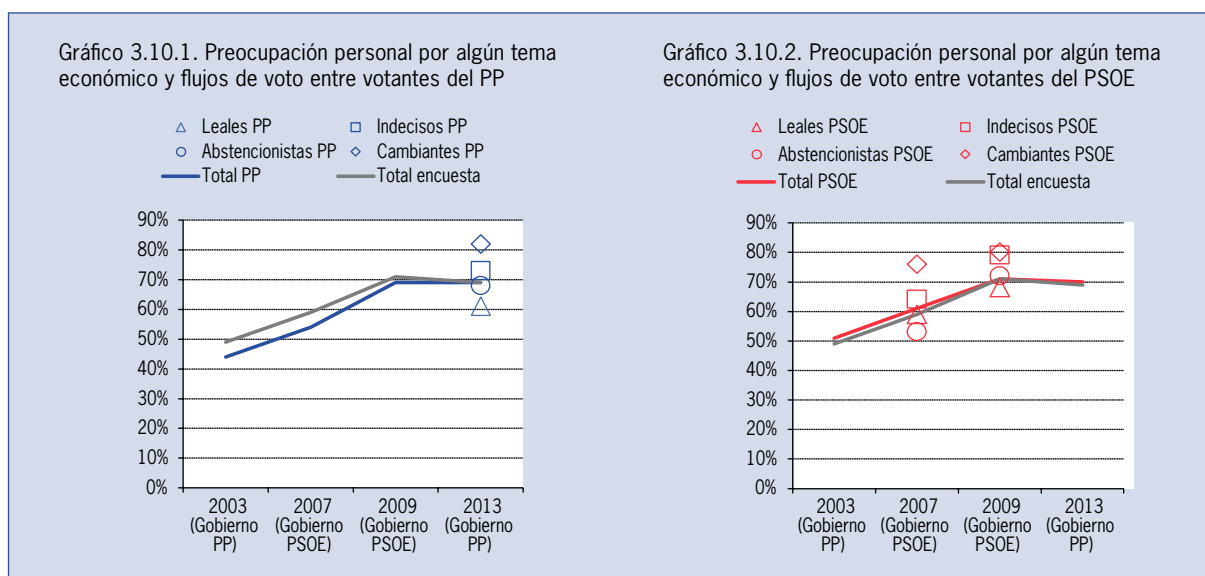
Gráfico 3.10.1. Preocupación personal por algún tema económico y flujos de voto entre votantes del PP

Leales PP
Indecisos PP
Abstencionistas PP
Cambiantes PP
Total PP
Total encuesta

90%
80%
70%
60%
50%
40%
30%
20%
10%
0%

2003 (Gobierno PP)
2007 (Gobierno PSOE)
2009 (Gobierno PSOE)
2013 (Gobierno PP)

Gráfico 3.10.2. Preocupación personal por algún tema económico y flujos de voto entre votantes del PSOE

Leales PSOE
Indecisos PSOE
Abstencionistas PSOE
Cambiantes PSOE
Total PSOE
Total encuesta

90%
80%
70%
60%
50%
40%
30%
20%
10%
0%

2003 (Gobierno PP)
2007 (Gobierno PSOE)
2009 (Gobierno PSOE)
2013 (Gobierno PP)